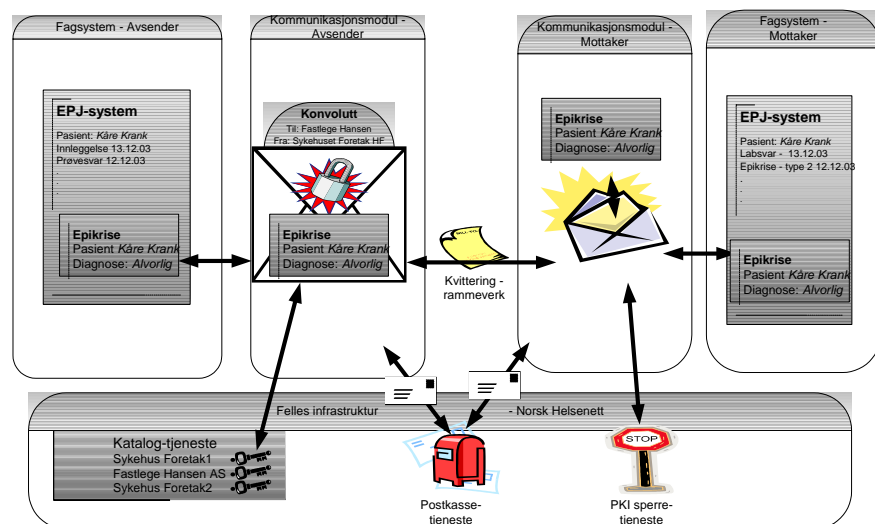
Fagsystem - Avsender

Kommunikasjonsmodul - Avsender

Kommunikasjonsmodul - Mottaker

Fagsystem - Mottaker

EPJ-system
Pasient: *Kåre Krank*
Innleggelse 13.12.03
Prøvesvar 12.12.03
.
.
.

Epikrise
Pasient *Kåre Krank*
Diagnose: *Alvorlig*

Konvolutt
Til: Fastlege Hansen
Fra: Sykehuset Foretak HF

Epikrise
Pasient *Kåre Krank*
Diagnose: *Alvorlig*

Epikrise
Pasient *Kåre Krank*
Diagnose: *Alvorlig*

EPJ-system
Pasient: *Kåre Krank*
Labsvar - 13.12.03
Epikrise - type 2 12.12.03
.
.
.

Epikrise
Pasient *Kåre Krank*
Diagnose: *Alvorlig*

Kvittering - rammeverk

Felles infrastruktur - Norsk Helsenett

Katalog-tjeneste
Sykehus Foretak1
Fastlege Hansen AS
Sykehus Foretak2

Postkasse-tjeneste

STOP

PKI sperre-tjeneste